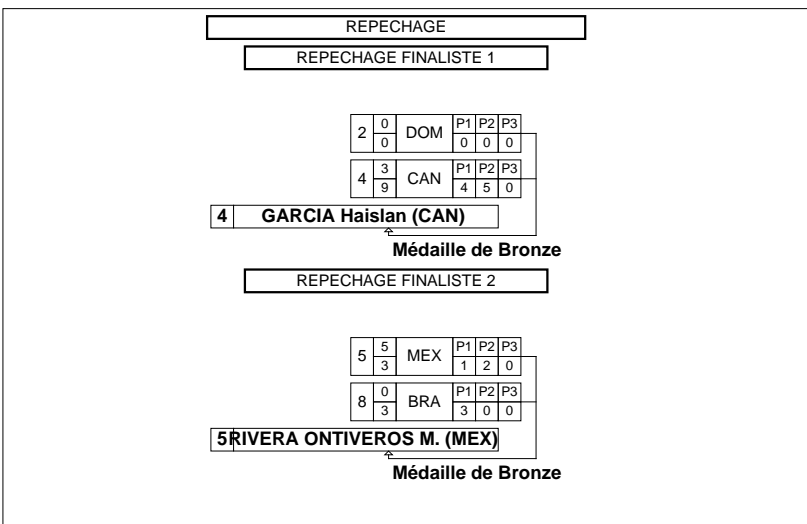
REPECHAGE

REPECHAGE FINALISTE 1

2 $\frac{0}{0}$ DOM

| P1 | P2 | P3 |
|---|---|---|
| 0 | 0 | 0 |

4 $\frac{3}{9}$ CAN

| P1 | P2 | P3 |
|---|---|---|
| 4 | 5 | 0 |

4 GARCIA Haislan (CAN)

Médaille de Bronze

REPECHAGE FINALISTE 2

5 $\frac{5}{3}$ MEX

| P1 | P2 | P3 |
|---|---|---|
| 1 | 2 | 0 |

8 $\frac{0}{3}$ BRA

| P1 | P2 | P3 |
|---|---|---|
| 3 | 0 | 0 |

5 RIVERA ONTIVEROS M. (MEX)

Médaille de Bronze